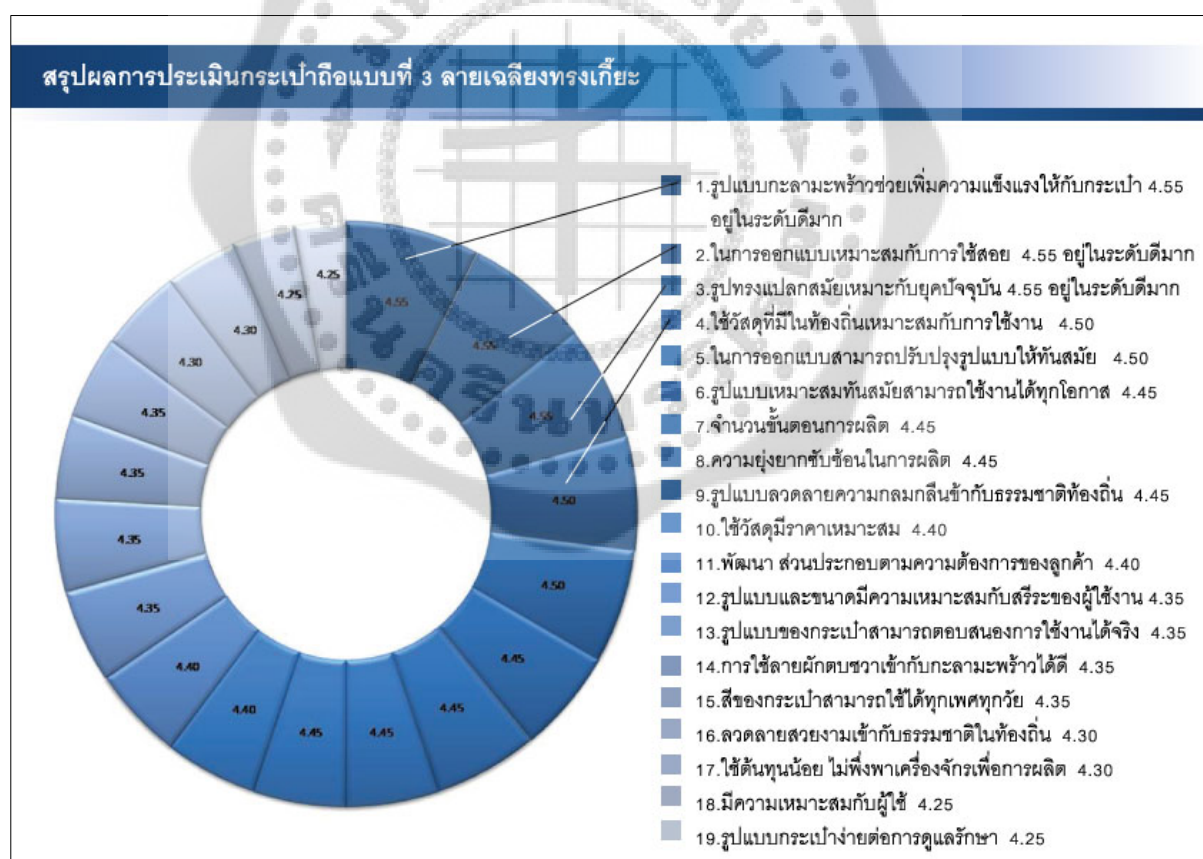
สรุปผลการประเมินกระเป๋าถือแบบที่ 3 ลายเฉลียงทรงเกี๊ยะ

4.55
4.55
4.55
4.50
4.50
4.45
4.45
4.45
4.45
4.40
4.40
4.35
4.35
4.35
4.35
4.30
4.30
4.25
4.25

1.รูปแบบกะลามะพร้าวช่วยเพิ่มความแข็งแรงให้กับกระเป๋า 4.55 อยู่ในระดับดีมาก
2.ในการออกแบบเหมาะสมกับการใช้สอย 4.55 อยู่ในระดับดีมาก
3.รูปทรงแปลกสมัยเหมาะกับยุคปัจจุบัน 4.55 อยู่ในระดับดีมาก
4.ใช้วัสดุที่มีในท้องถิ่นเหมาะสมกับการใช้งาน 4.50
5.ในการออกแบบสามารถปรับปรุงรูปแบบให้ทันสมัย 4.50
6.รูปแบบเหมาะสมทันสมัยสามารถใช้งานได้ทุกโอกาส 4.45
7.จำนวนขั้นตอนการผลิต 4.45
8.ความยุ่งยากซับซ้อนในการผลิต 4.45
9.รูปแบบลวดลายความกลมกลืนข้ากับธรรมชาติท้องถิ่น 4.45
10.ใช้วัสดุมีราคาเหมาะสม 4.40
11.พัฒนา ส่วนประกอบตามความต้องการของลูกค้า 4.40
12.รูปแบบและขนาดมีความเหมาะสมกับสรีระของผู้ใช้งาน 4.35
13.รูปแบบของกระเป๋าสามารถตอบสนองการใช้งานได้จริง 4.35
14.การใช้ลายผักตบชวาเข้ากับกะลามะพร้าวได้ดี 4.35
15.สีของกระเป๋าสามารถใช้ได้ทุกเพศทุกวัย 4.35
16.ลวดลายสวยงามเข้ากับธรรมชาติในท้องถิ่น 4.30
17.ใช้ต้นทุนน้อย ไม่พึ่งพาเครื่องจักรเพื่อการผลิต 4.30
18.มีความเหมาะสมกับผู้ใช้ 4.25
19.รูปแบบกระเป๋าง่ายต่อการดูแลรักษา 4.25